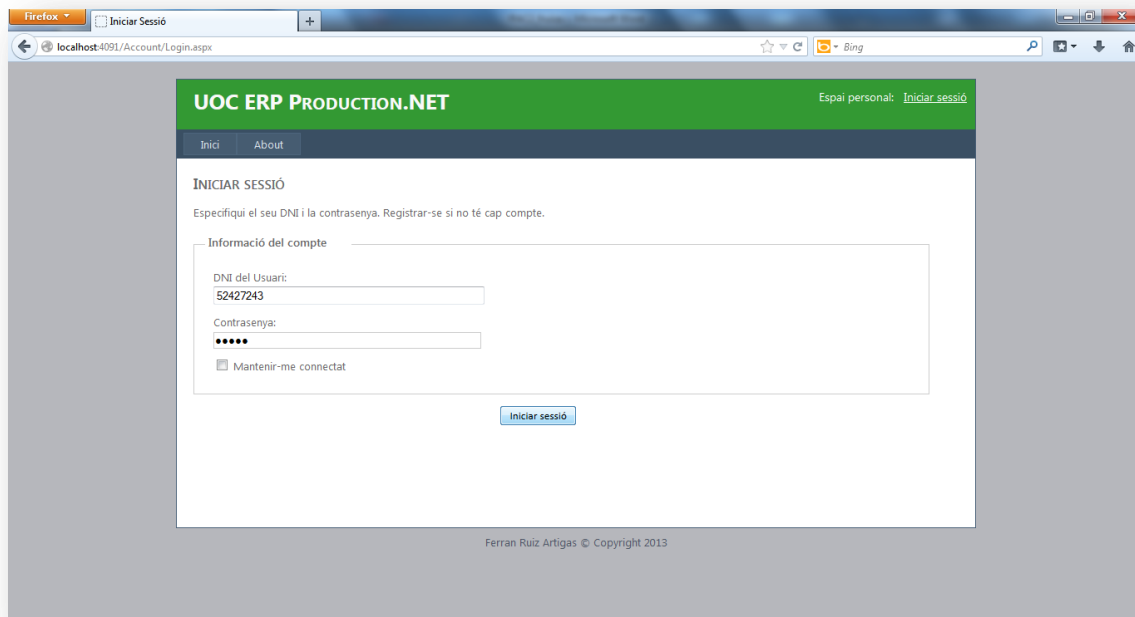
Firefox

Iniciar Sessió

+

localhost:4091/Account/Login.aspx

Bing

UOC ERP PRODUCTION.NET

Espai personal: Iniciar sessió

Inici

About

INICIAR SESSIÓ

Especifiqui el seu DNI i la contrasenya. Registrar-se si no té cap compte.

Informació del compte

DNI del Usuari:

52427243

Contrasenya:

●●●●●

Mantenir-me connectat

Iniciar sessió

Ferran Ruiz Artigas © Copyright 2013